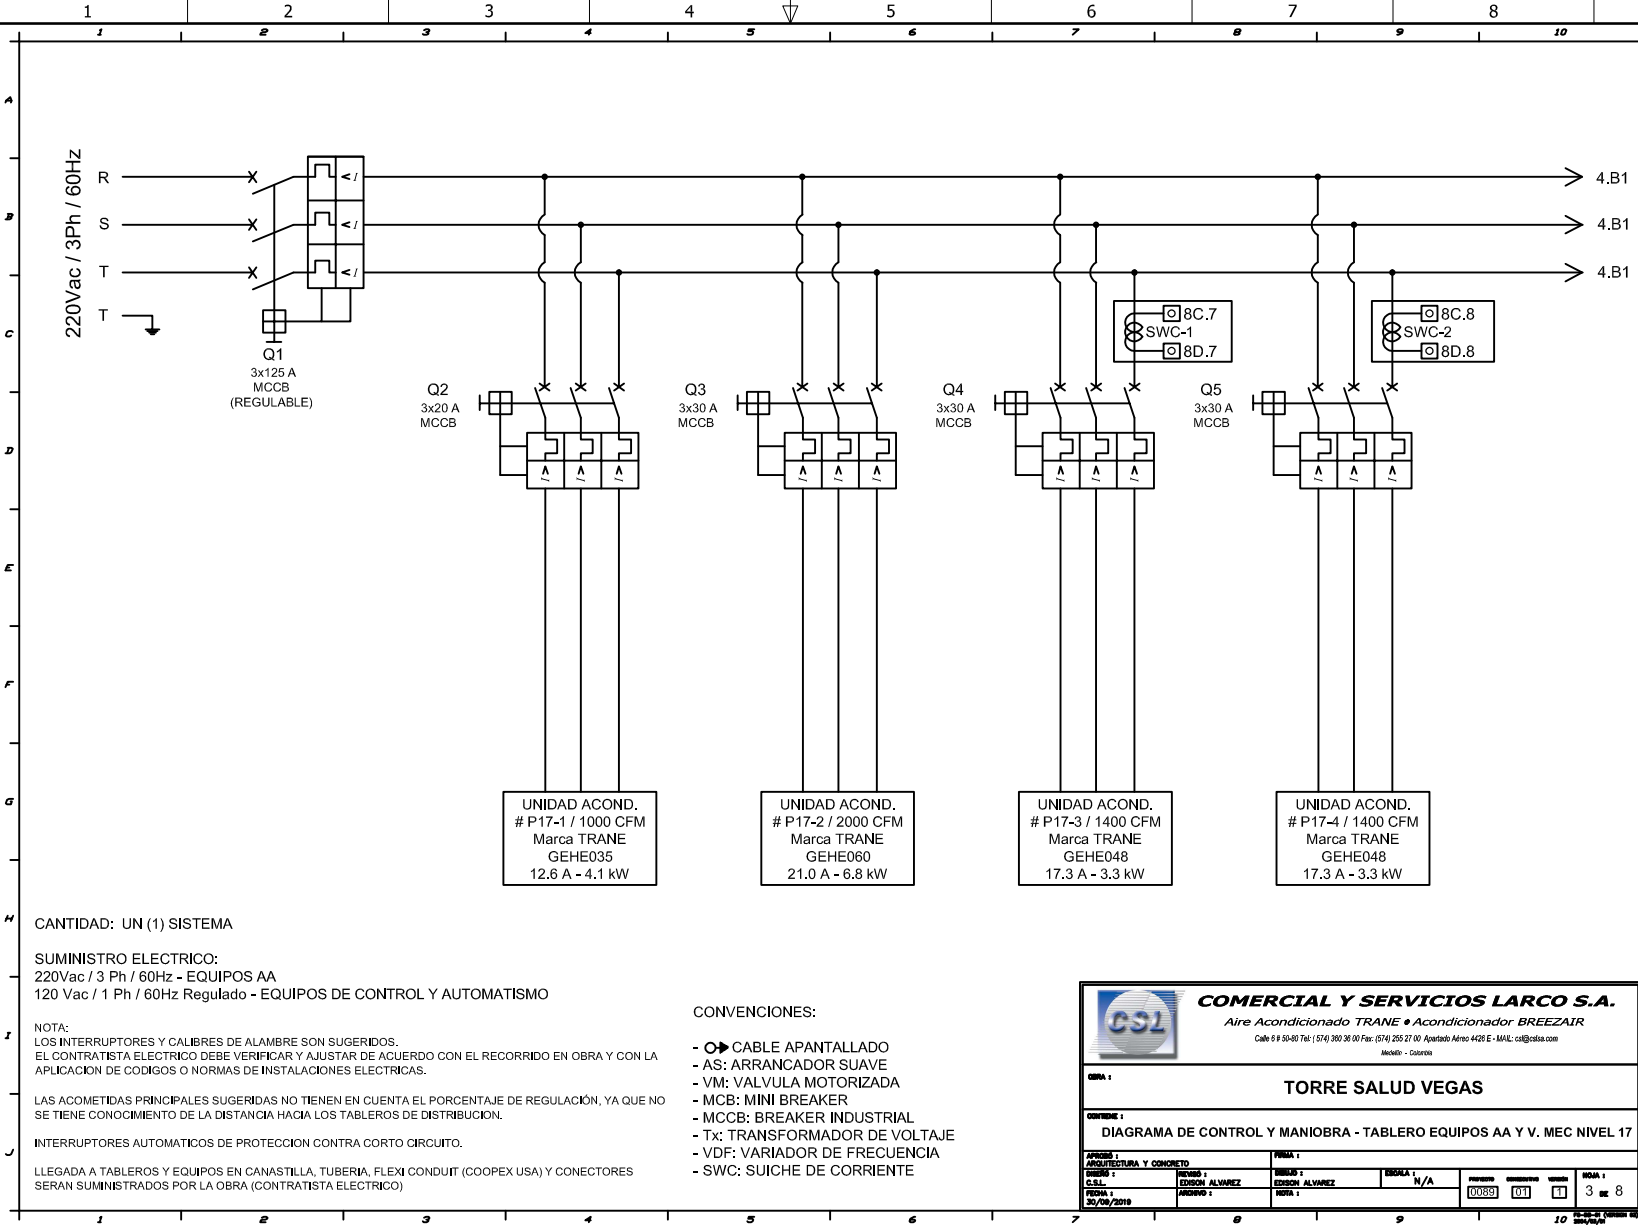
1 2 3 4 5 6 7 8
1 2 3 4 5 6 7 8 9 10

A
B
C
D
E
F
G
H
I
J

220Vac / 3Ph / 60Hz

R
S
T
T

4.B1
4.B1
4.B1

Q1
3x125 A
MCCB
(REGULABLE)

8C.7
SWC-1
8D.7

8C.8
SWC-2
8D.8

Q2
3x20 A
MCCB

Q3
3x30 A
MCCB

Q4
3x30 A
MCCB

Q5
3x30 A
MCCB

UNIDAD ACOND.
# P17-1 / 1000 CFM
Marca TRANE
GEHE035
12.6 A - 4.1 kW

UNIDAD ACOND.
# P17-2 / 2000 CFM
Marca TRANE
GEHE060
21.0 A - 6.8 kW

UNIDAD ACOND.
# P17-3 / 1400 CFM
Marca TRANE
GEHE048
17.3 A - 3.3 kW

UNIDAD ACOND.
# P17-4 / 1400 CFM
Marca TRANE
GEHE048
17.3 A - 3.3 kW

CANTIDAD: UN (1) SISTEMA

SUMINISTRO ELECTRICO:
220Vac / 3 Ph / 60Hz - EQUIPOS AA
120 Vac / 1 Ph / 60Hz Regulado - EQUIPOS DE CONTROL Y AUTOMATISMO

NOTA:
LOS INTERRUPTORES Y CALIBRES DE ALAMBRE SON SUGERIDOS.
EL CONTRATISTA ELECTRICO DEBE VERIFICAR Y AJUSTAR DE ACUERDO CON EL RECORRIDO EN OBRA Y CON LA APLICACION DE CODIGOS O NORMAS DE INSTALACIONES ELECTRICAS.

LAS ACOMETIDAS PRINCIPALES SUGERIDAS NO TIENEN EN CUENTA EL PORCENTAJE DE REGULACIÓN, YA QUE NO SE TIENE CONOCIMIENTO DE LA DISTANCIA HACIA LOS TABLEROS DE DISTRIBUCION.

INTERRUPTORES AUTOMATICOS DE PROTECCION CONTRA CORTO CIRCUITO.

LLEGADA A TABLEROS Y EQUIPOS EN CANASTILLA, TUBERIA, FLEXI CONDUIT (COOPEX USA) Y CONECTORES SERAN SUMINISTRADOS POR LA OBRA (CONTRATISTA ELECTRICO)

CONVENCIONES:

- CABLE APANTALLADO
- AS: ARRANCADOR SUAVE
- VM: VALVULA MOTORIZADA
- MCB: MINI BREAKER
- MCCB: BREAKER INDUSTRIAL
- Tx: TRANSFORMADOR DE VOLTAJE
- VDF: VARIADOR DE FRECUENCIA
- SWC: SUICHE DE CORRIENTE

CSL
COMERCIAL Y SERVICIOS LARCO S.A.
Aire Acondicionado TRANE • Acondicionador BREEZAIR
Calle 6 # 50-80 Tel: (574) 360 36 00 Fax: (574) 255 27 00 Apartado Aéreo 4426 E - MAIL: csl@cslsa.com
Medellín - Colombia

OBRA :
TORRE SALUD VEGAS

CONTIENE :
DIAGRAMA DE CONTROL Y MANIOBRA - TABLERO EQUIPOS AA Y V. MEC NIVEL 17

APROBÓ :
ARQUITECTURA Y CONCRETO
FIRMA :
DISEÑÓ :
C.S.L.
REVISÓ :
EDISON ALVAREZ
DIBUJÓ :
EDISON ALVAREZ
ESCALA :
N/A
FECHA :
30/09/2019
ARCHIVO :
NOTA :
PROYECTO 0089
CONSECUTIVO 01
VERSIÓN 1
HOJA : 3 DE 8
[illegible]